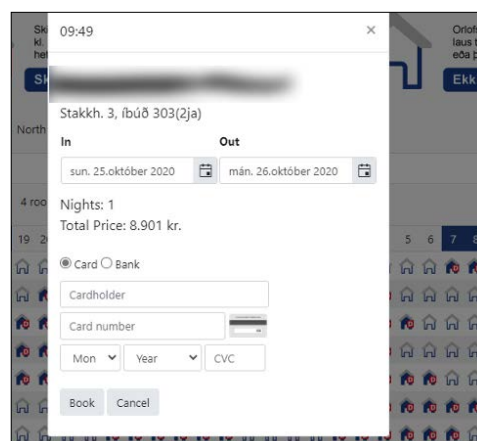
Sk
kl
het
Sk
North
4 roo
19 2

Orlof
laus t
eða p
Ekk
5 6 7 8

09:49
×

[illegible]

Stakkh. 3, íbúð 303(2ja)

In
Out

sun. 25.október 2020
mán. 26.október 2020

Nights: 1
Total Price: 8.901 kr.

Card Bank

Cardholder

Card number

Mon
Year
CVC

Book
Cancel